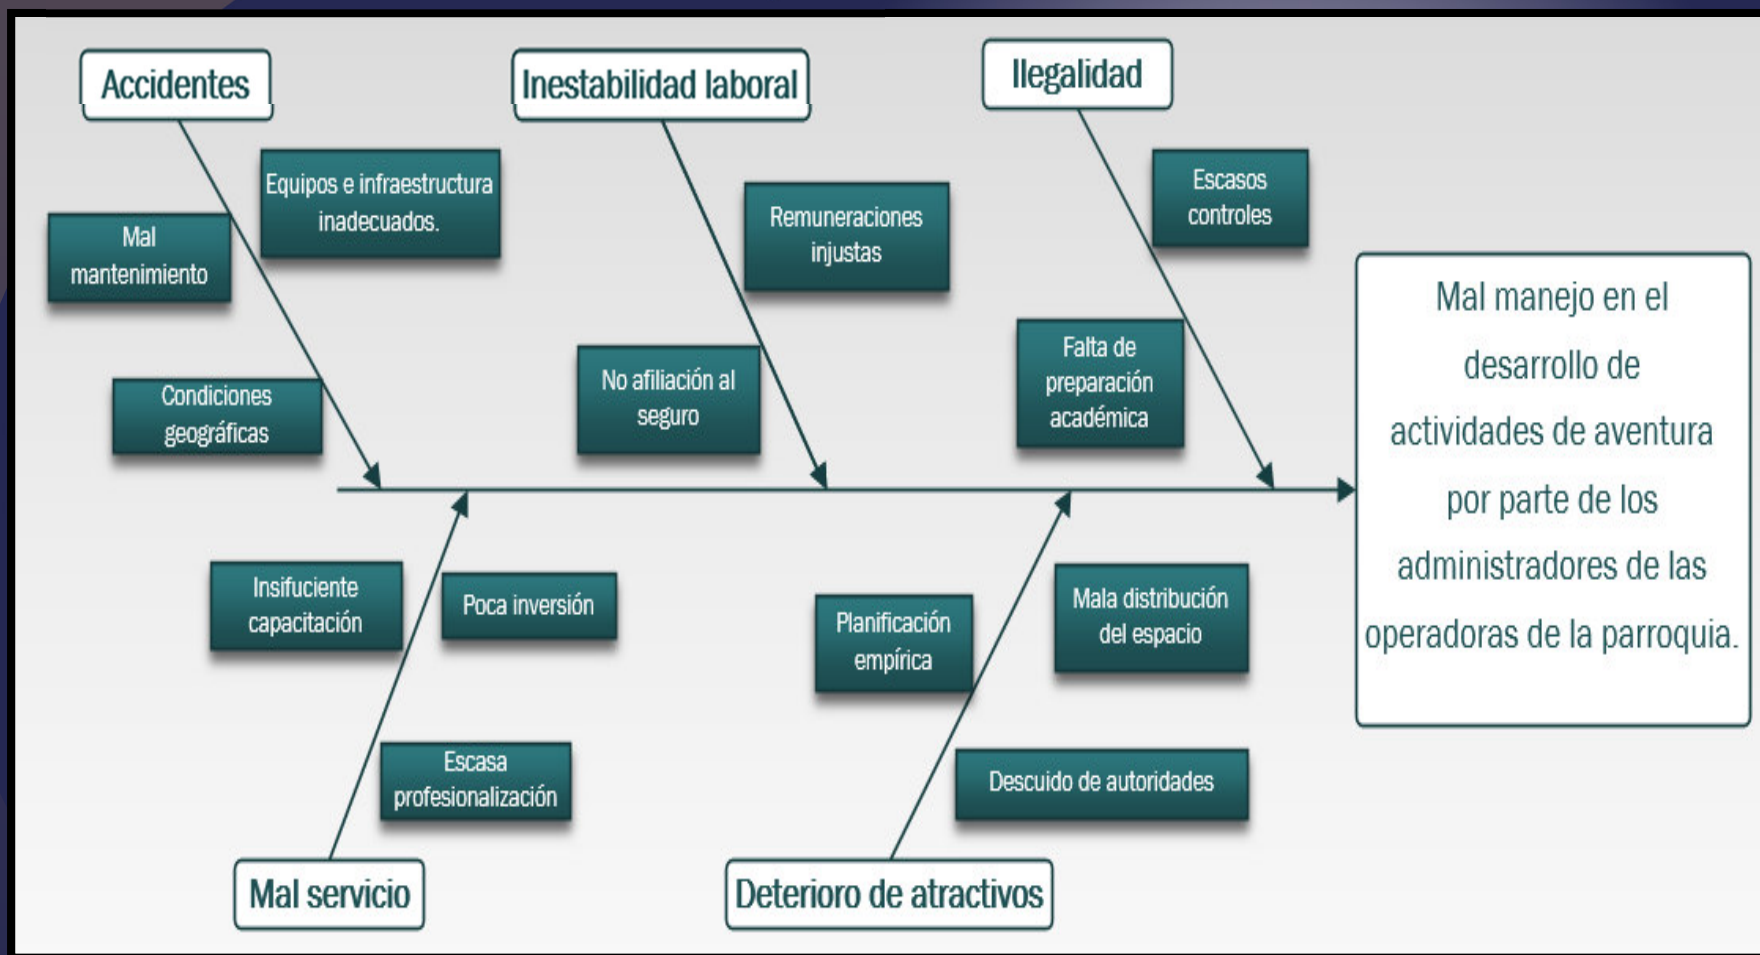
Accidentes

Equipos e infraestructura inadecuados.

Mal mantenimiento

Condiciones geográficas

Inestabilidad laboral

Remuneraciones injustas

No afiliación al seguro

Ilegalidad

Escasos controles

Falta de preparación académica

Mal manejo en el desarrollo de actividades de aventura por parte de los administradores de las operadoras de la parroquia.

Insifuciente capacitación

Poca inversión

Escasa profesionalización

Mal servicio

Planificación empírica

Mala distribución del espacio

Descuido de autoridades

Deterioro de atractivos